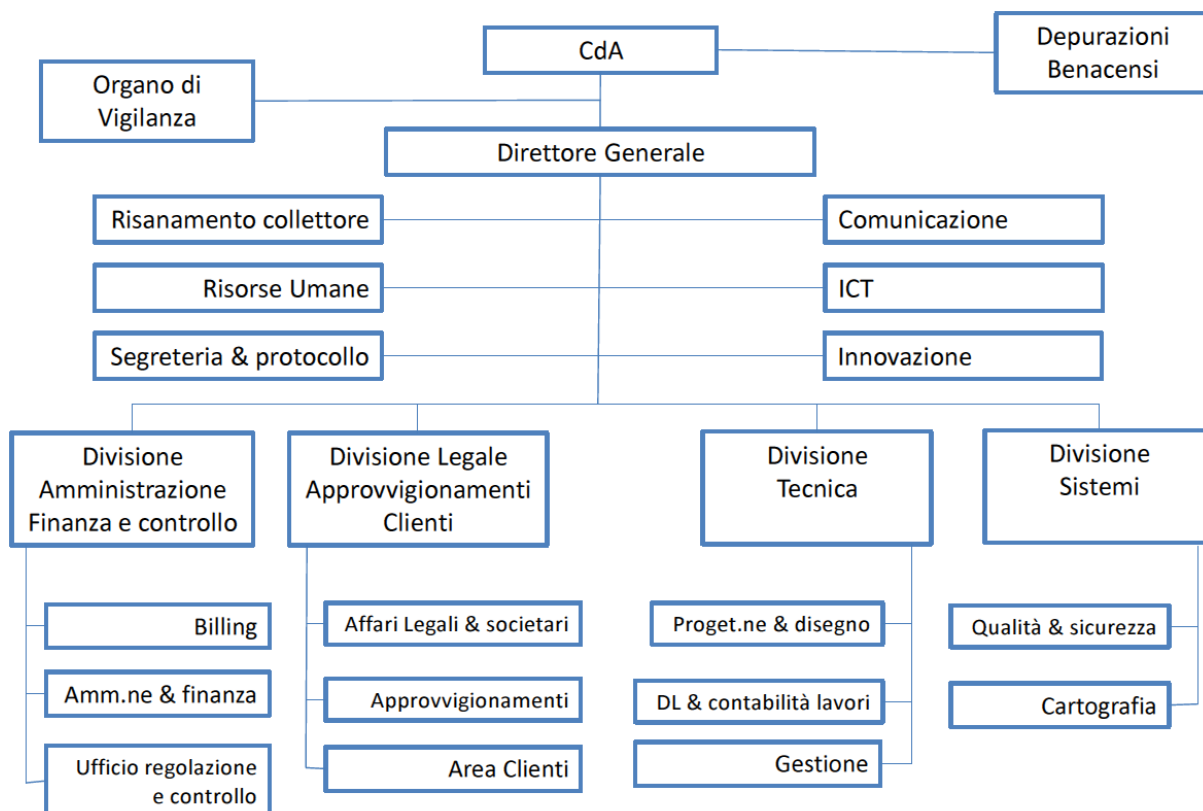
CdA

Depurazioni Benacensi

Organo di Vigilanza

Direttore Generale

Risanamento collettore

Comunicazione

Risorse Umane

ICT

Segreteria & protocollo

Innovazione

Divisione Amministrazione Finanza e controllo

Divisione Legale Approvvigionamenti Clienti

Divisione Tecnica

Divisione Sistemi

Billing

Amm.ne & finanza

Ufficio regolazione e controllo

Affari Legali & societari

Approvvigionamenti

Area Clienti

Proget.ne & disegno

DL & contabilità lavori

Gestione

Qualità & sicurezza

Cartografia